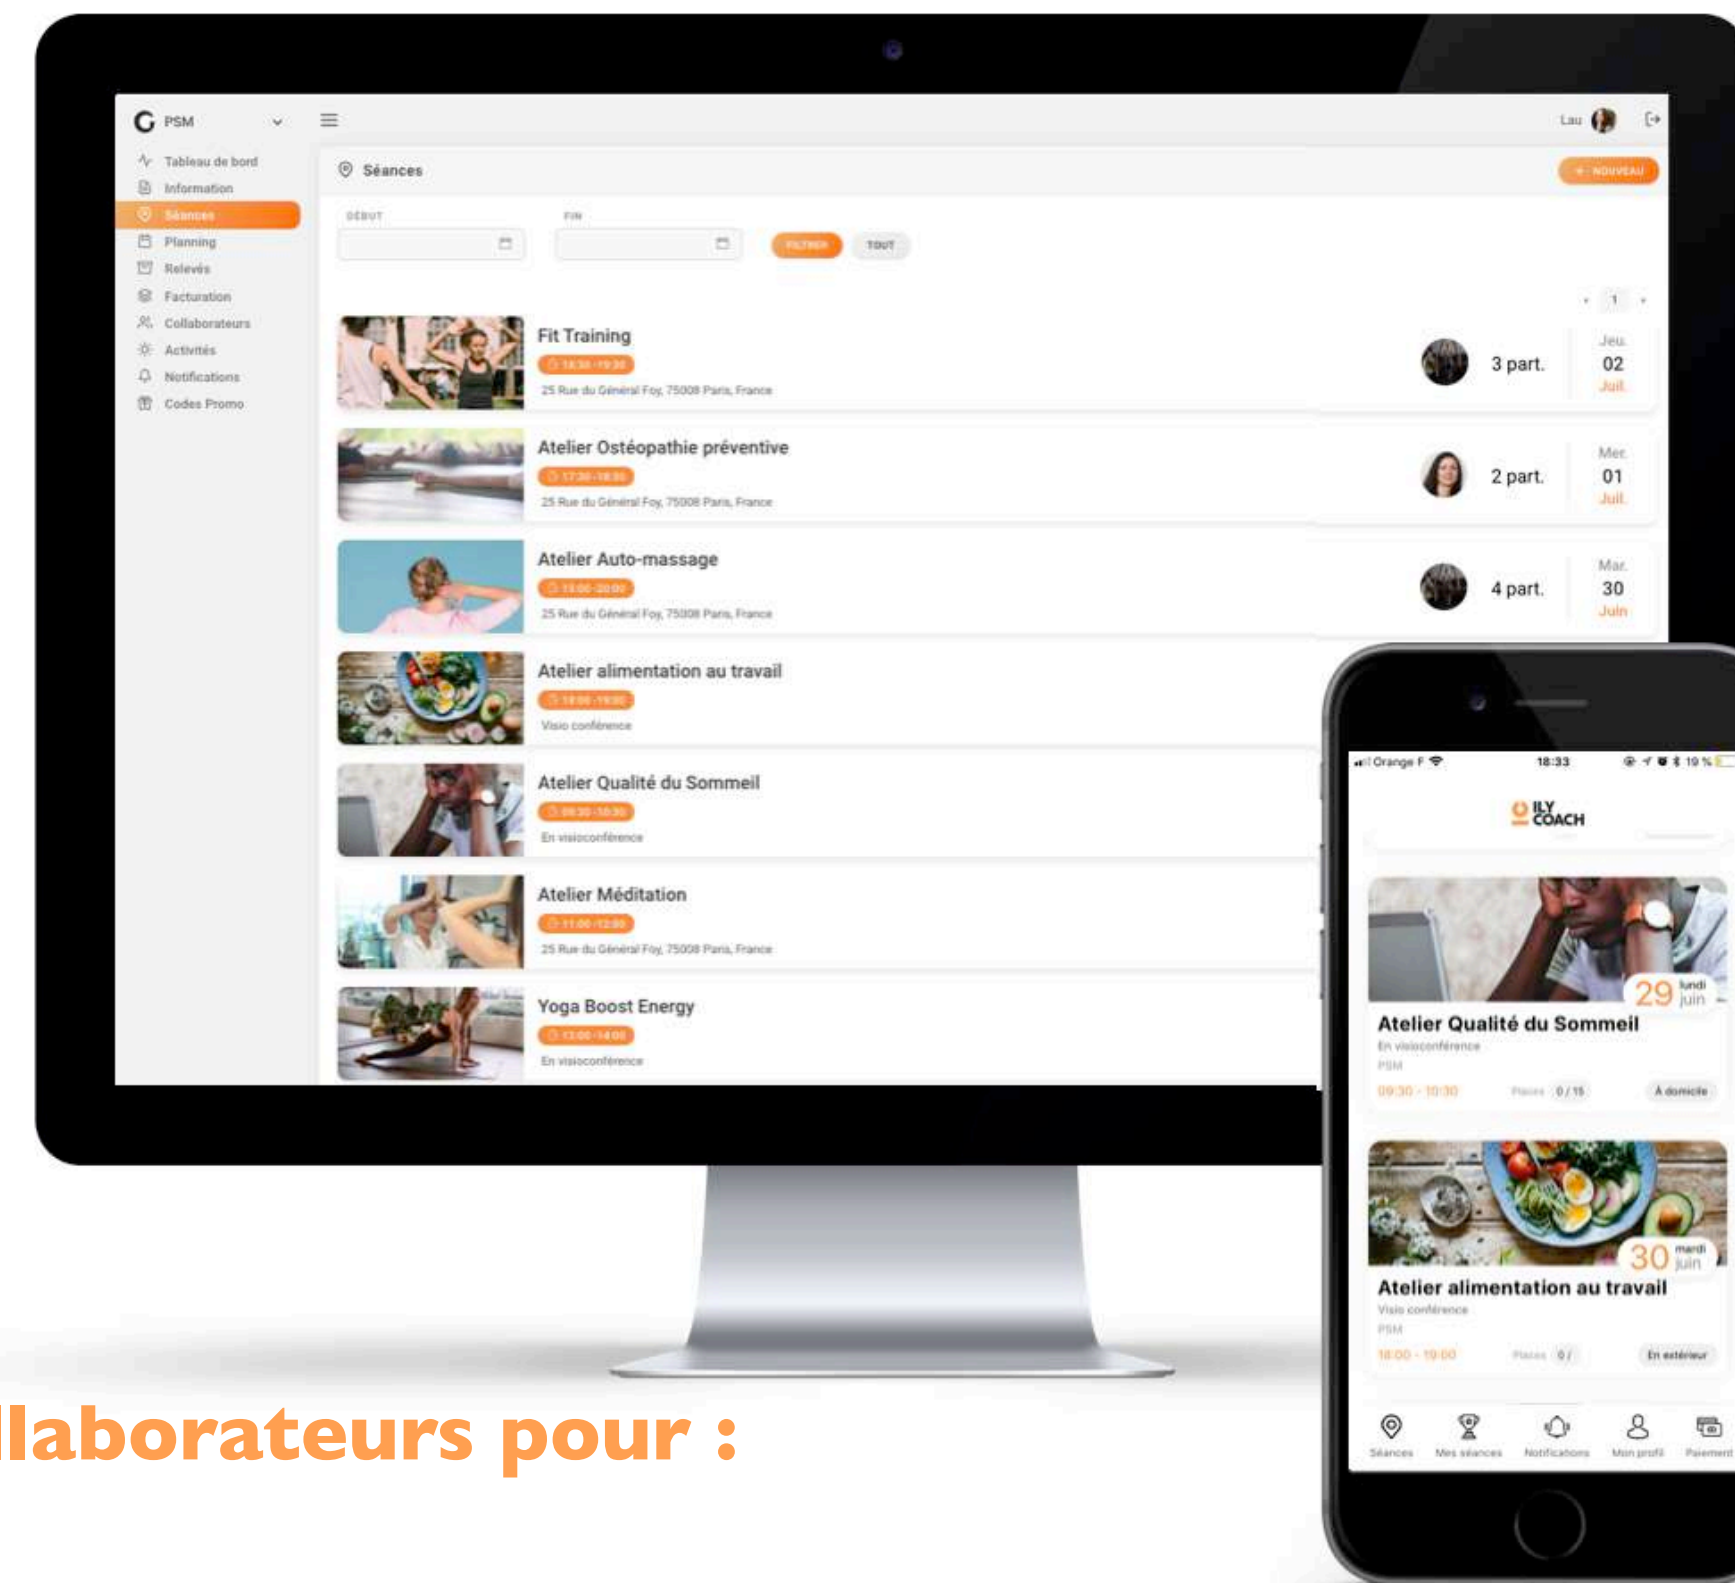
PSM

Tableau de bord
Information
Séances
Planning
Relevés
Facturation
Collaborateurs
Activités
Notifications
Codes Promo

Lau

Séances

+ NOUVEAU

DÉBUT

FIN

FILTRER

TOUT

1

Fit Training
18:30 - 19:30
25 Rue du Général Foy, 75008 Paris, France
3 part.
Jeu.
02
Juil.

Atelier Ostéopathie préventive
17:30 - 18:30
25 Rue du Général Foy, 75008 Paris, France
2 part.
Mer.
01
Juil.

Atelier Auto-massage
19:00 - 20:00
25 Rue du Général Foy, 75008 Paris, France
4 part.
Mar.
30
Juin

Atelier alimentation au travail
18:00 - 19:00
Visio conférence

Atelier Qualité du Sommeil
09:30 - 10:30
En visioconférence

Atelier Méditation
11:00 - 12:00
25 Rue du Général Foy, 75008 Paris, France

Yoga Boost Energy
13:00 - 14:00
En visioconférence

Orange F
18:33
19 %

ILY COACH

29 lundi juin
Atelier Qualité du Sommeil
En visioconférence
PSM
09:30 - 10:30
Places 0 / 15
À domicile

30 mardi juin
Atelier alimentation au travail
Visio conférence
PSM
18:00 - 19:00
Places 0 /
En extérieur

Séances
Mes séances
Notifications
Mon profil
Paiement

llaborateurs pour :